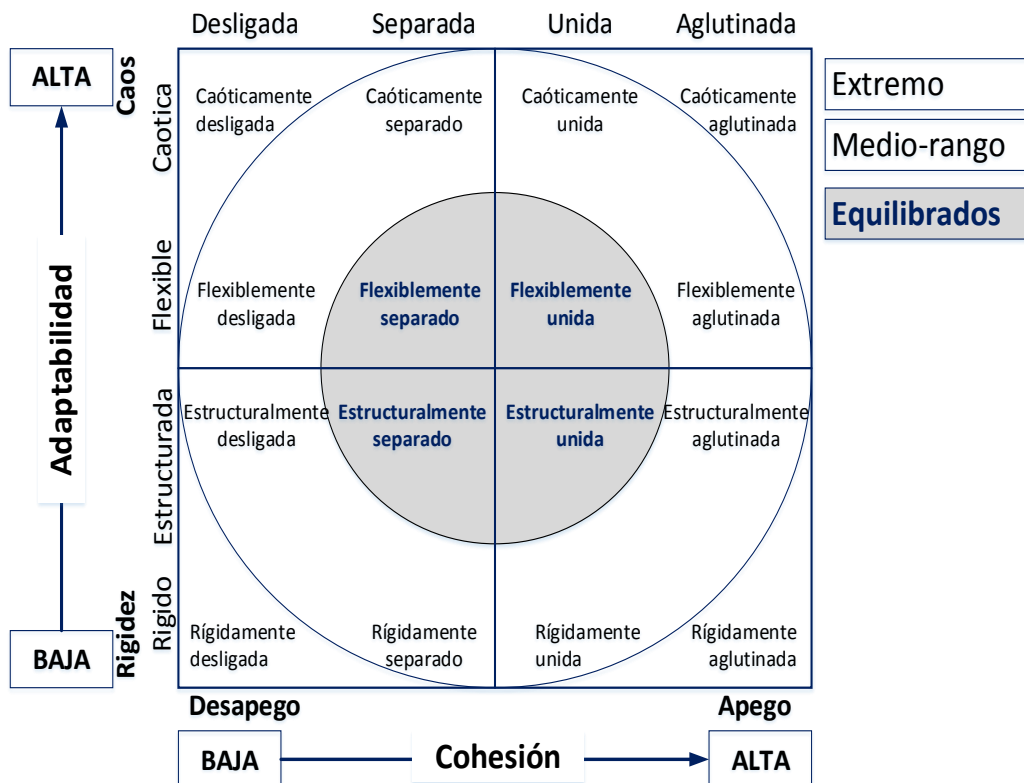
Desligada Separada Unida Aglutinada

ALTA

Caos

Adaptabilidad

BAJA

Rigidez

Caotica

Flexible

Estructurada

Rigido

| Caóticamente desligada | Caóticamente separado | Caóticamente unida | Caóticamente aglutinada |
|---|---|---|---|
| Flexiblemente desligada | Flexiblemente separado | Flexiblemente unida | Flexiblemente aglutinada |
| Estructuralmente desligada | Estructuralmente separado | Estructuralmente unida | Estructuralmente aglutinada |
| Rígidamente desligada | Rígidamente separado | Rígidamente unida | Rígidamente aglutinada |

Extremo

Medio-rango

Equilibrados

Desapego Apego

BAJA Cohesión ALTA